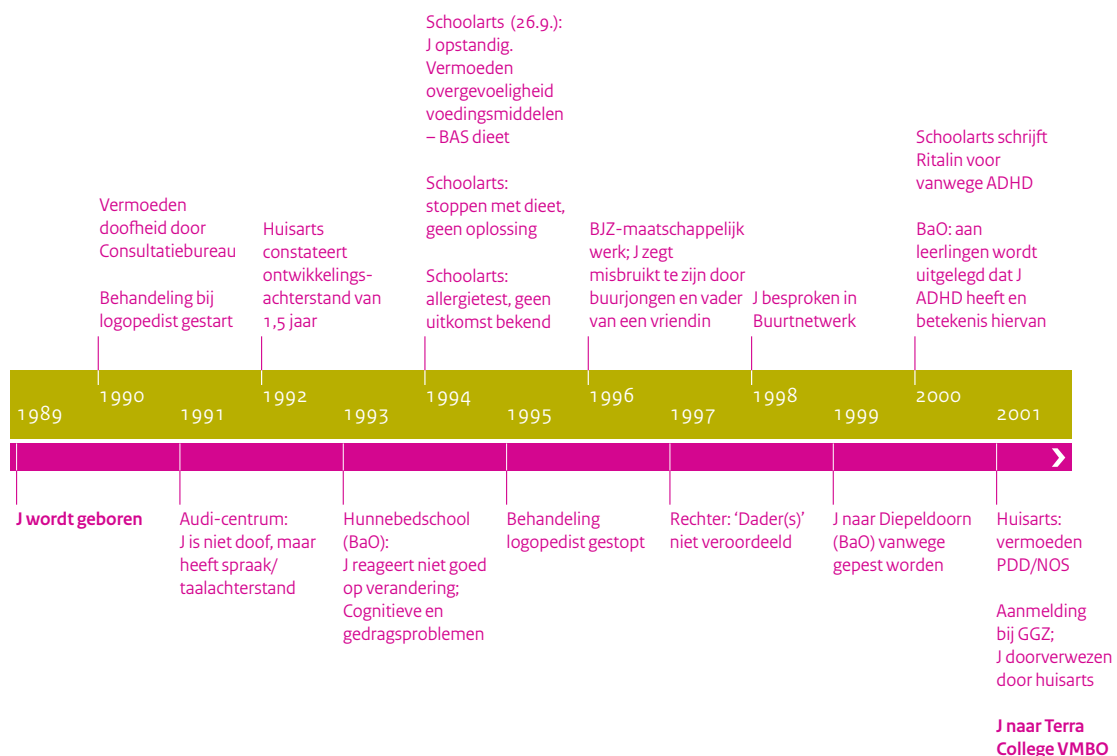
Schoolarts (26.9.): J opstandig. Vermoeden overgevoeligheid voedingsmiddelen – BAS dieet

Schoolarts: stoppen met dieet, geen oplossing

Schoolarts: allergietest, geen uitkomst bekend

Vermoeden doofheid door Consultatiebureau

Behandeling bij logopedist gestart

Huisarts constateert ontwikkelingsachterstand van 1,5 jaar

BJZ-maatschappelijk werk; J zegt misbruikt te zijn door buurjongen en vader van een vriendin

J besproken in Buurtnetwerk

Schoolarts schrijft Ritalin voor vanwege ADHD

BaO: aan leerlingen wordt uitgelegd dat J ADHD heeft en betekenis hiervan

1989

1990

1991

1992

1993

1994

1995

1996

1997

1998

1999

2000

2001

J wordt geboren

Audi-centrum: J is niet doof, maar heeft spraak/taalachterstand

Hunnebedschool (BaO): J reageert niet goed op verandering; Cognitieve en gedragsproblemen

Behandeling logopedist gestopt

Rechter: 'Dader(s)' niet veroordeeld

J naar Diepeldoorn (BaO) vanwege gepest worden

Huisarts: vermoeden PDD/NOS

Aanmelding bij GGZ; J doorverwezen door huisarts

J naar Terra College VMBO